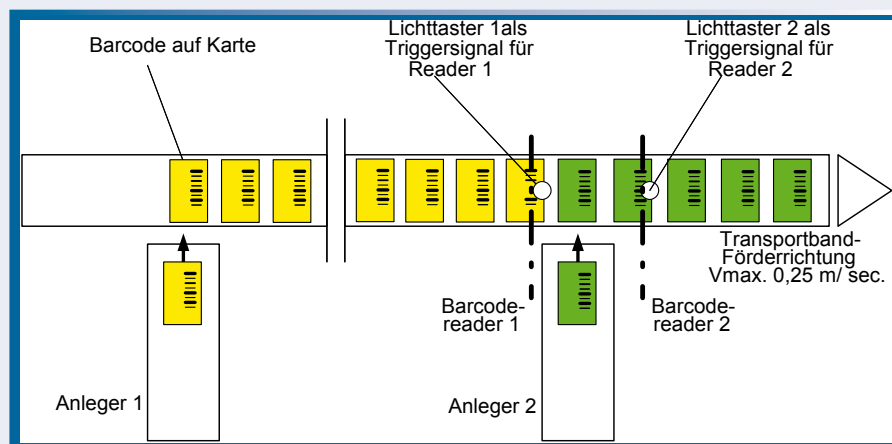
Barcode auf Karte

Lichttaster 1als Triggersignal für Reader 1

Lichttaster 2 als Triggersignal für Reader 2

Transportband-Förderrichtung Vmax. 0,25 m/ sec.

Barcode-reader 1

Barcode-reader 2

Anleger 1

Anleger 2